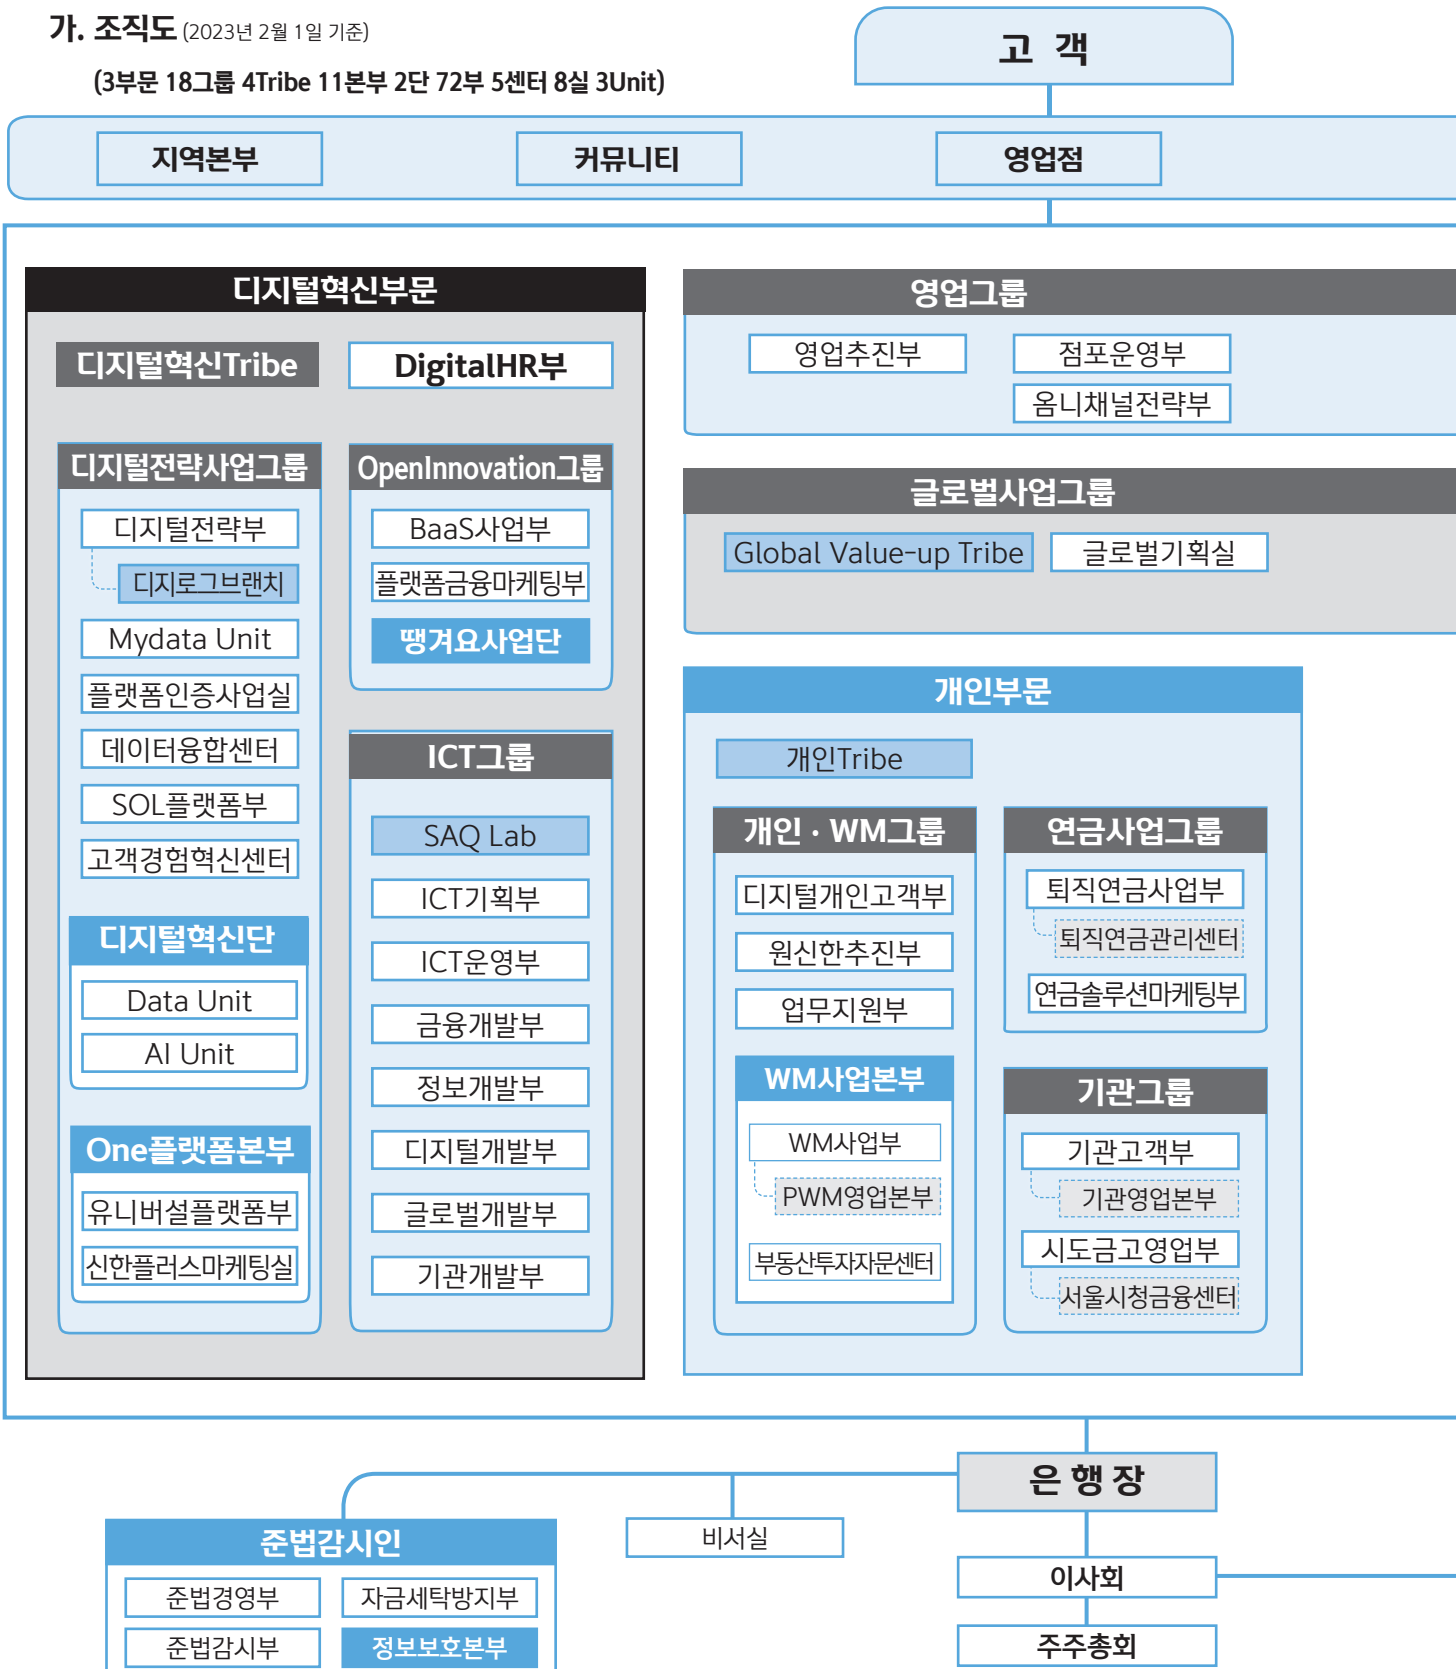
가. 조직도 (2023년 2월 1일 기준)

(3부문 18그룹 4Tribe 11본부 2단 72부 5센터 8실 3Unit)

고 객

지역본부

커뮤니티

영업점

디지털혁신부문

디지털혁신Tribe

DigitalHR부

디지털전략사업그룹

디지털전략부

디지로그브랜치

Mydata Unit

플랫폼인증사업실

데이터융합센터

SOL플랫폼부

고객경험혁신센터

디지털혁신단

Data Unit

AI Unit

One플랫폼본부

유니버설플랫폼부

신한플러스마케팅실

OpenInnovation그룹

BaaS사업부

플랫폼금융마케팅부

땡겨요사업단

ICT그룹

SAQ Lab

ICT기획부

ICT운영부

금융개발부

정보개발부

디지털개발부

글로벌개발부

기관개발부

영업그룹

영업추진부

점포운영부

옴니채널전략부

글로벌사업그룹

Global Value-up Tribe

글로벌기획실

개인부문

개인Tribe

개인 · WM그룹

디지털개인고객부

원신한추진부

업무지원부

WM사업본부

WM사업부

PWM영업본부

부동산투자자문센터

연금사업그룹

퇴직연금사업부

퇴직연금관리센터

연금솔루션마케팅부

기관그룹

기관고객부

기관영업본부

시도금고영업부

서울시청금융센터

은 행 장

준법감시인

준법경영부

자금세탁방지부

준법감시부

정보보호본부

비서실

이사회

주주총회